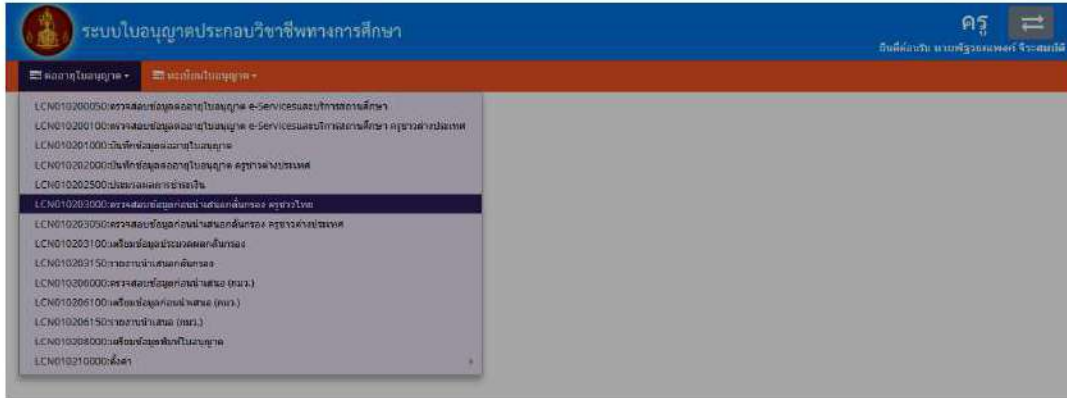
ระบบใบอนุญาตประกอบวิชาชีพทางการศึกษา

ครู

ยินดีต้อนรับ นายพัฐรยศพงศ์ จีระสมบัติ

ต่ออายุใบอนุญาต ▾ ทะเบียนใบอนุญาต ▾

LCN010200050:ตรวจสอบข้อมูลต่ออายุใบอนุญาต e-Servicesและบริการสถานศึกษา
LCN010200100:ตรวจสอบข้อมูลต่ออายุใบอนุญาต e-Servicesและบริการสถานศึกษา ครูชาวต่างประเทศ
LCN010201000:บันทึกข้อมูลต่ออายุใบอนุญาต
LCN010202000:บันทึกข้อมูลต่ออายุใบอนุญาต ครูชาวต่างประเทศ
LCN010202500:ประมวลผลการชำระเงิน
LCN010203000:ตรวจสอบข้อมูลก่อนนำเสนอกลั่นกรอง ครูชาวไทย
LCN010203050:ตรวจสอบข้อมูลก่อนนำเสนอกลั่นกรอง ครูชาวต่างประเทศ
LCN010203100:เตรียมข้อมูลประมวลผลกลั่นกรอง
LCN010203150:รายงานนำเสนอกลั่นกรอง
LCN010206000:ตรวจสอบข้อมูลก่อนนำเสนอ (กมว.)
LCN010206100:เตรียมข้อมูลก่อนนำเสนอ (กมว.)
LCN010206150:รายงานนำเสนอ (กมว.)
LCN010208000:เตรียมข้อมูลพิมพ์ใบอนุญาต
LCN010210000:ตั้งค่า